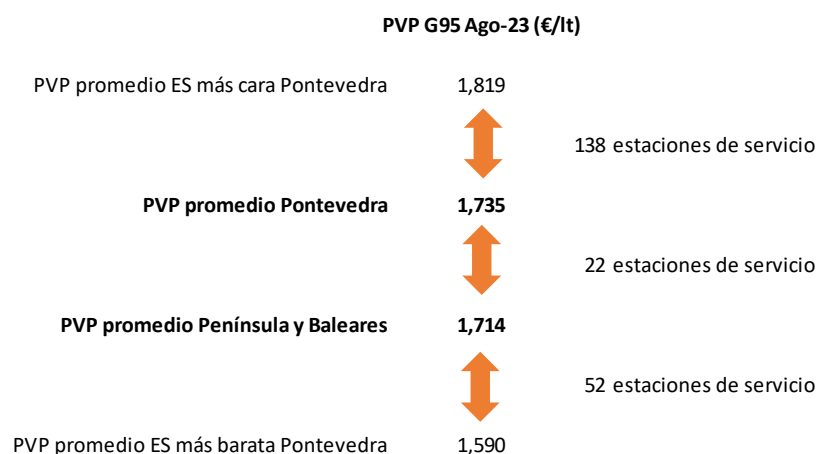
**PVP G95 Ago-23 (€/lt)**

PVP promedio ES más cara Pontevedra 1,819

138 estaciones de servicio

**PVP promedio Pontevedra** **1,735**

22 estaciones de servicio

**PVP promedio Península y Baleares** **1,714**

52 estaciones de servicio

PVP promedio ES más barata Pontevedra 1,590